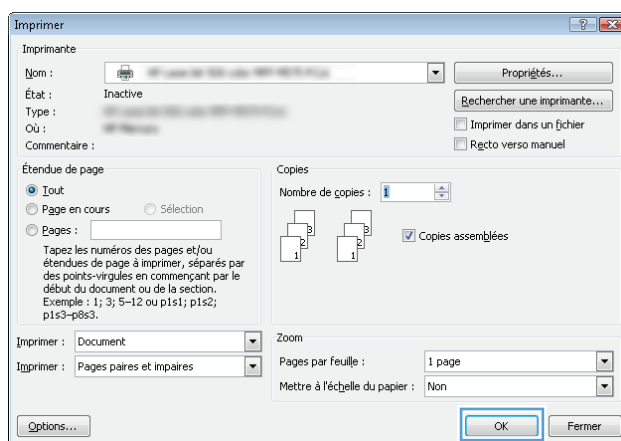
Imprimer

? X

Imprimante

Nom : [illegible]

Propriétés...

État : Inactive

Type : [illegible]

Rechercher une imprimante...

Où : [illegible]

Imprimer dans un fichier

Commentaire :

Recto verso manuel

Étendue de page

Tout

Page en cours

Sélection

Pages :

Tapez les numéros des pages et/ou étendues de page à imprimer, séparés par des points-virgules en commençant par le début du document ou de la section. Exemple : 1; 3; 5–12 ou p1s1; p1s2; p1s3–p8s3.

Copies

Nombre de copies : 1

3 2 1 3 2 1

Copies assemblées

Imprimer : Document

Imprimer : Pages paires et impaires

Zoom

Pages par feuille : 1 page

Mettre à l'échelle du papier : Non

Options...

OK

Fermer